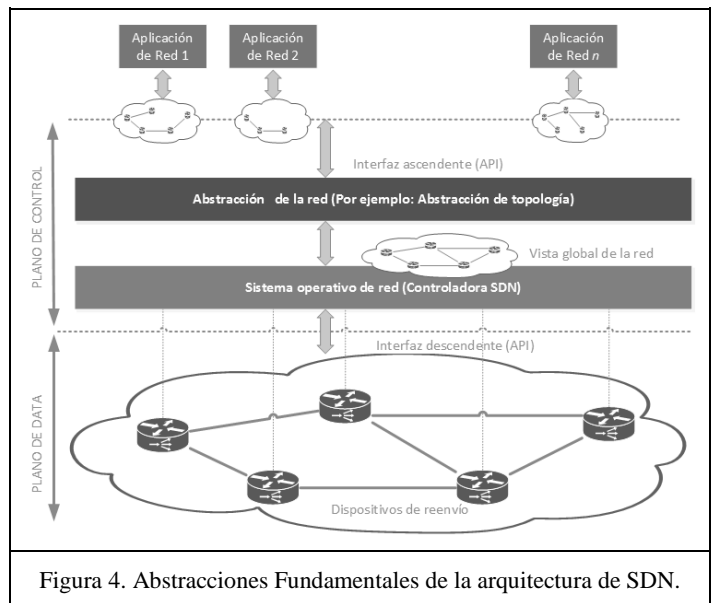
Aplicación de Red 1

Aplicación de Red 2

Aplicación de Red $n$

PLANO DE CONTROL

Interfaz ascendente (API)

Abstracción de la red (Por ejemplo: Abstracción de topología)

Vista global de la red

Sistema operativo de red (Controladora SDN)

PLANO DE DATA

Interfaz descendente (API)

Dispositivos de reenvío

Figura 4. Abstracciones Fundamentales de la arquitectura de SDN.